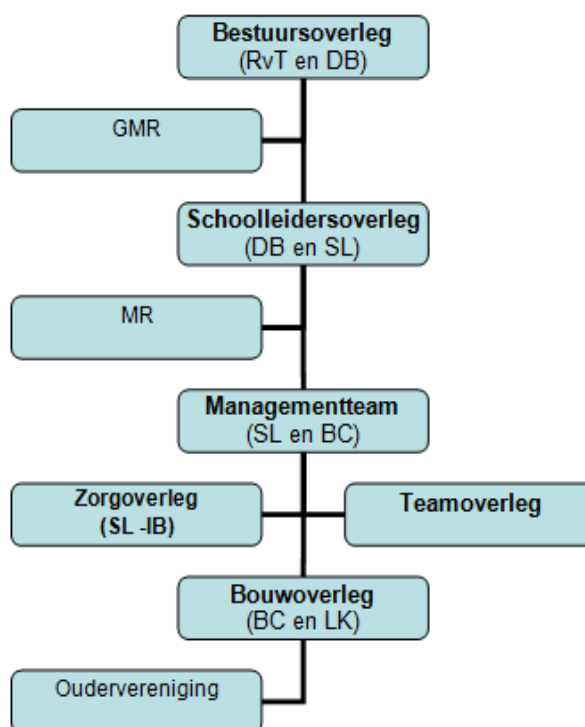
**Bestuursoverleg**
(RvT en DB)

GMR

**Schoolleidersoverleg**
(DB en SL)

MR

**Managementteam**
(SL en BC)

**Zorgoverleg**
**(SL -IB)**

**Teamoverleg**

**Bouwoverleg**
(BC en LK)

Oudervereniging